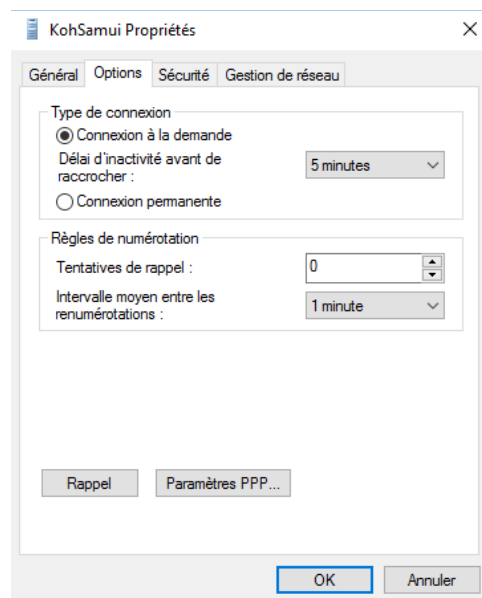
KohSamui Propriétés

×

Général | Options | Sécurité | Gestion de réseau

Type de connexion

Connexion à la demande

Délai d'inactivité avant de raccrocher :

5 minutes

Connexion permanente

Règles de numérotation

Tentatives de rappel :

0

Intervalle moyen entre les renumérotations :

1 minute

Rappel

Paramètres PPP...

OK

Annuler